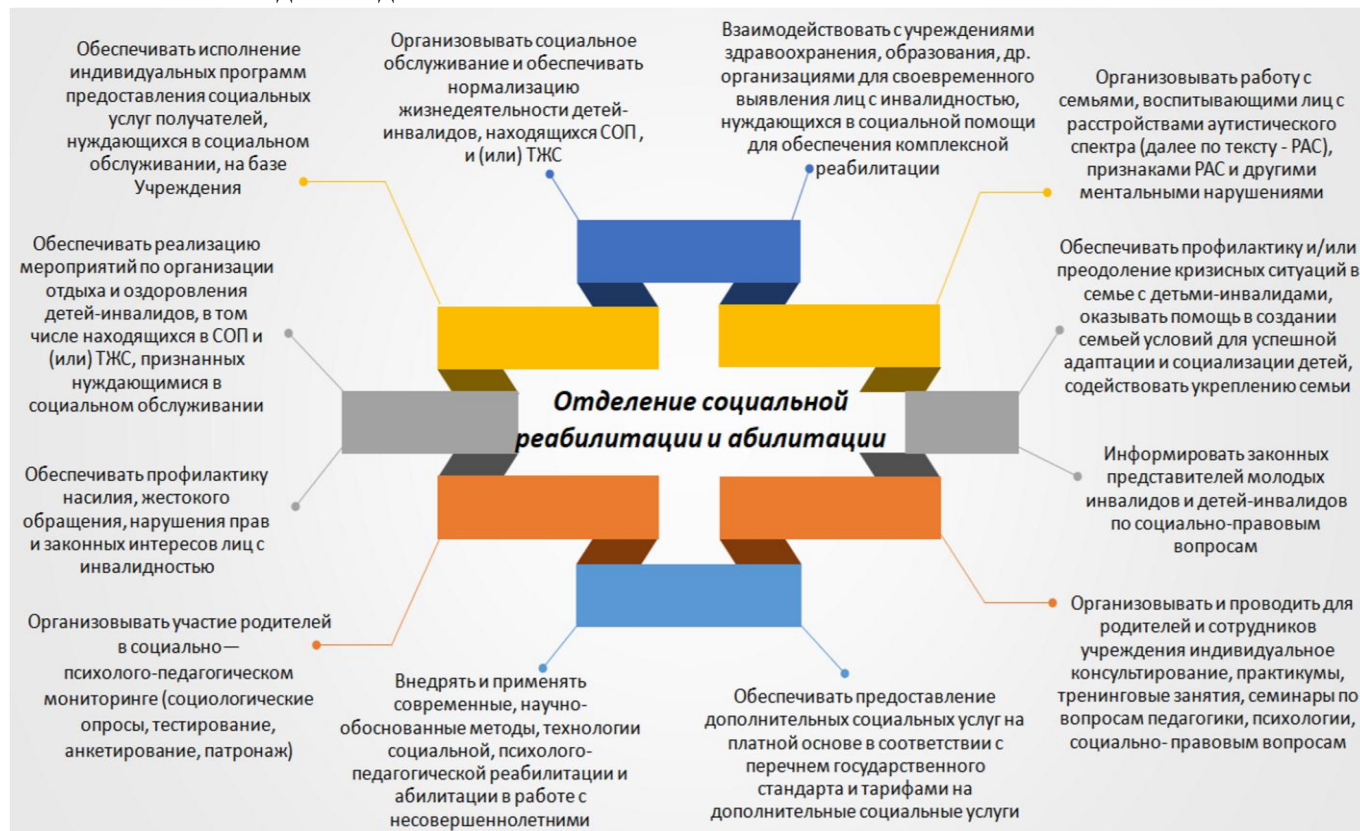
Обеспечивать исполнение индивидуальных программ предоставления социальных услуг получателей, нуждающихся в социальном обслуживании, на базе Учреждения

Организовывать социальное обслуживание и обеспечивать нормализацию жизнедеятельности детей-инвалидов, находящихся СОП , и (или) ТЖС

Взаимодействовать с учреждениями здравоохранения, образования, др. организациями для своевременного выявления лиц с инвалидностью, нуждающихся в социальной помощи для обеспечения комплексной реабилитации

Организовывать работу с семьями, воспитывающими лиц с расстройствами аутистического спектра (далее по тексту - РАС), признаками РАС и другими ментальными нарушениями

Обеспечивать реализацию мероприятий по организации отдыха и оздоровления детей-инвалидов, в том числе находящихся в СОП и (или) ТЖС, признанных нуждающимися в социальном обслуживании

Обеспечивать профилактику и/или преодоление кризисных ситуаций в семье с детьми-инвалидами, оказывать помощь в создании семьей условий для успешной адаптации и социализации детей, содействовать укреплению семьи

Отделение социальной реабилитации и абилитации

Обеспечивать профилактику насилия, жестокого обращения, нарушения прав и законных интересов лиц с инвалидностью

Информировать законных представителей молодых инвалидов и детей-инвалидов по социально-правовым вопросам

Организовывать участие родителей в социально—психолого-педагогическом мониторинге (социологические опросы, тестирование, анкетирование, патронаж)

Организовывать и проводить для родителей и сотрудников учреждения индивидуальное консультирование, практикумы, тренинговые занятия, семинары по вопросам педагогики, психологии, социально- правовым вопросам

Внедрять и применять современные, научно-обоснованные методы, технологии социальной, психолого-педагогической реабилитации и абилитации в работе с несовершеннолетними

Обеспечивать предоставление дополнительных социальных услуг на платной основе в соответствии с перечнем государственного стандарта и тарифами на дополнительные социальные услуги